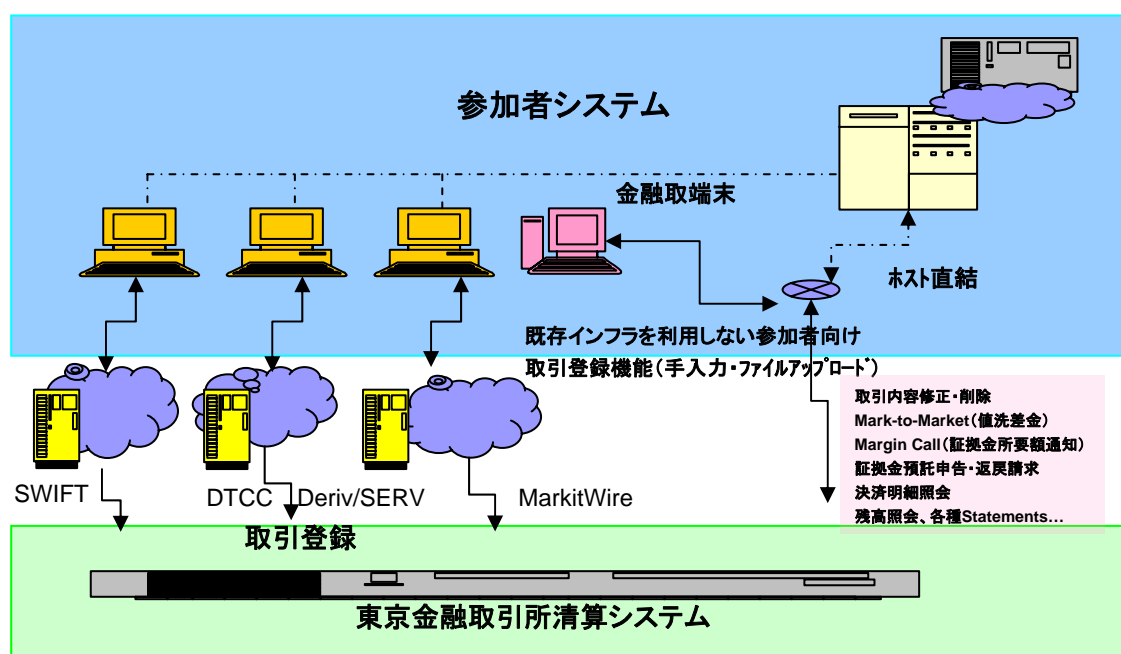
参加者システム

金融取端末

ホスト直結

既存インフラを利用しない参加者向け
取引登録機能（手入力・ファイルアップロード）

取引内容修正・削除
Mark-to-Market（値洗差金）
Margin Call（証拠金所要額通知）
証拠金預託申告・返戻請求
決済明細照会
残高照会、各種Statements…

SWIFT

DTCC Deriv/SERV

MarkitWire

取引登録

東京金融取引所清算システム